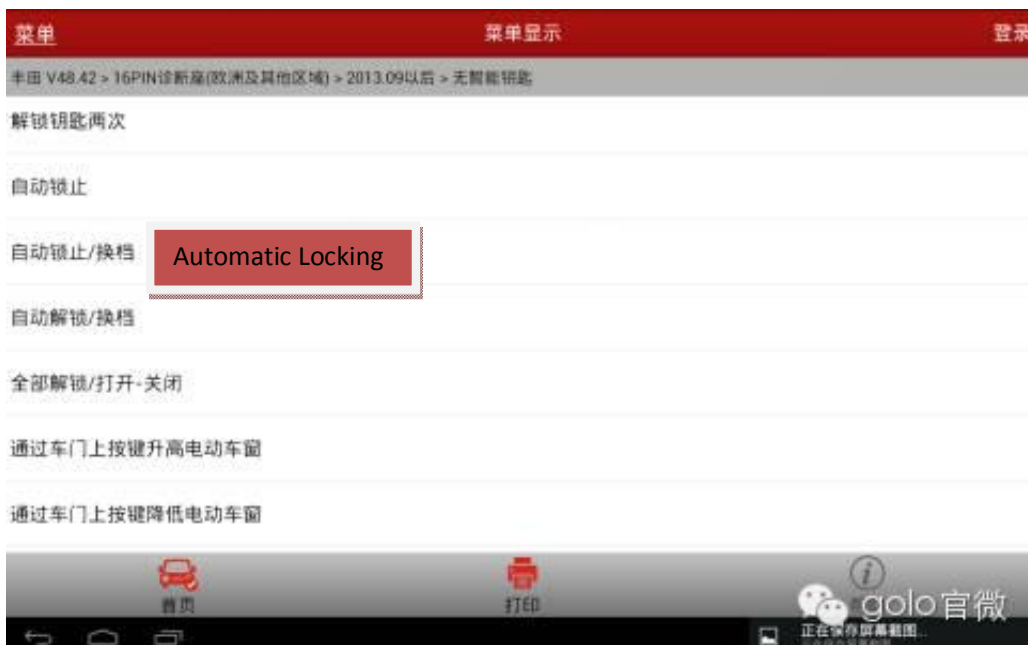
菜单 菜单显示 登录

丰田 V48.42 > 16PIN诊断座(欧洲及其他区域) > 2013.09以后 > 无智能钥匙

解锁钥匙两次

自动锁止

自动锁止/换档

Automatic Locking

自动解锁/换档

全部解锁/打开·关闭

通过车门上按键升高电动车窗

通过车门上按键降低电动车窗

首页

打印

golo官微

正在保存屏幕截图...